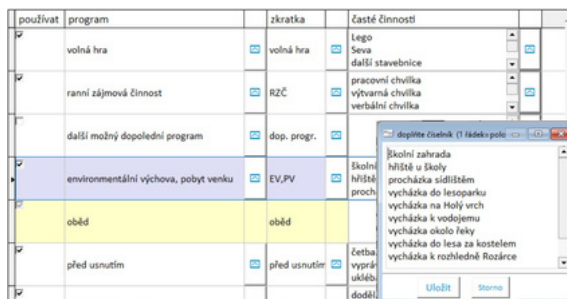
| používat | program | | zkratka | | časté činnosti |
|---|---|---|---|---|---|
| ☑ | volná hra | | volná hra | | Lego Seva další stavebnice |
| ☑ | ranní zájmová činnost | | RZČ | | pracovní chvilka výtvarná chvilka verbální chvilka |
| ☐ | další možný dopolední program | | dop. progr. | | |
| ☑ | environmentální výchova, pobyt venku | | EV,PV | | školní hřiště procha |
| ☐ | oběd | | oběd | | |
| ☑ | před usnutím | | před usnutím | | četba vyprá uklá |
| ☑ | | | | | dodě |

doplňte číselník (1 řádek/po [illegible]

Školní zahrada
hřiště u školy
procházka sídlištěm
vycházka do lesoparku
vycházka na Holý vrch
vycházka k vodojemu
vycházka okolo řeky
vycházka do lesa za kostelem
vycházka k rozhledně Rozárce

Uložit
Storno